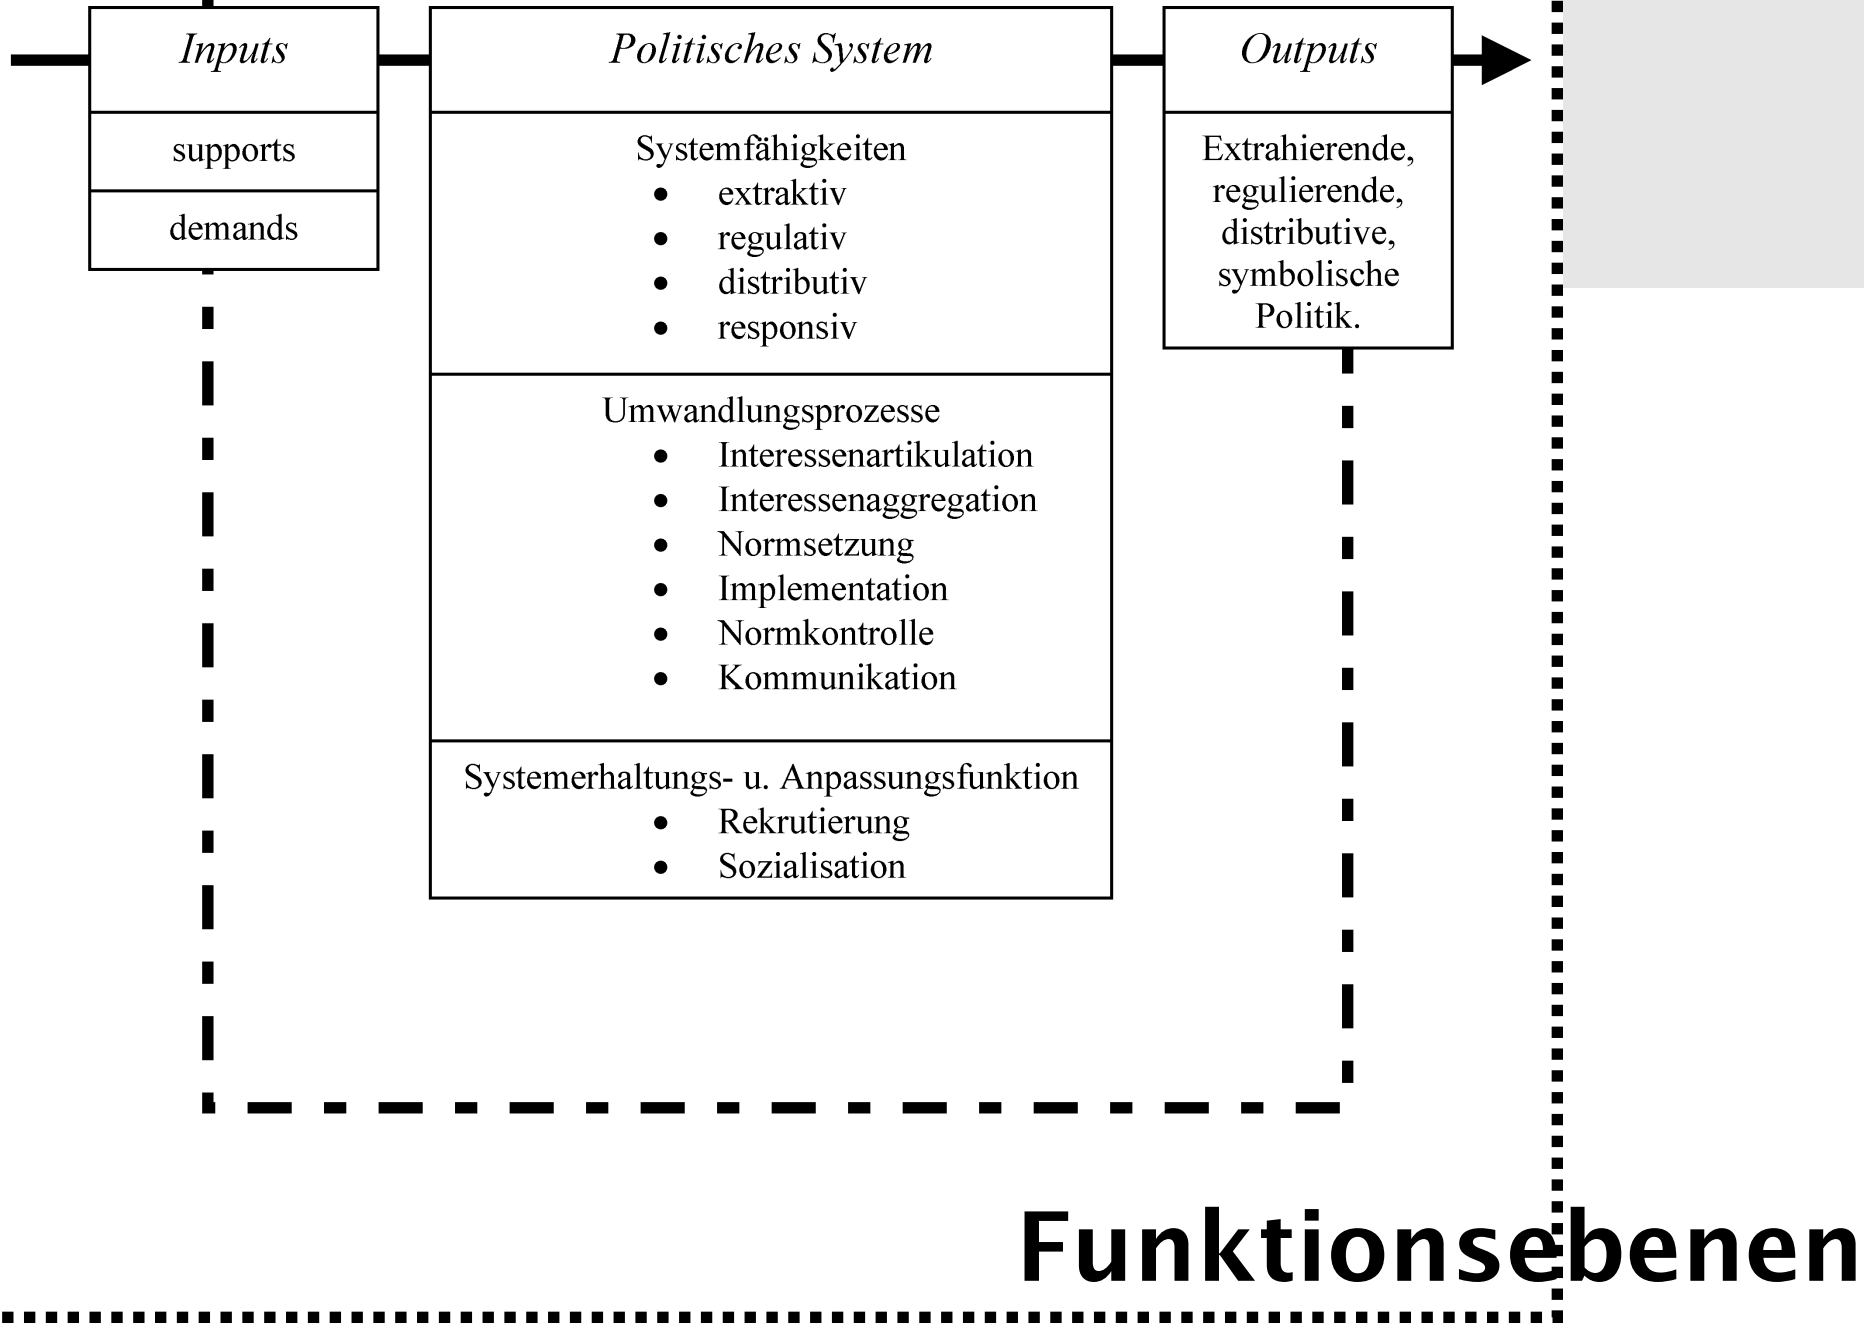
Inputs

supports

demands

Politisches System

Systemfähigkeiten
- extraktiv
- regulativ
- distributiv
- responsiv

Umwandlungsprozesse
- Interessenartikulation
- Interessenaggregation
- Normsetzung
- Implementation
- Normkontrolle
- Kommunikation

Systemerhaltungs- u. Anpassungsfunktion
- Rekrutierung
- Sozialisation

Outputs

Extrahierende, regulierende, distributive, symbolische Politik.

Funktionsebenen